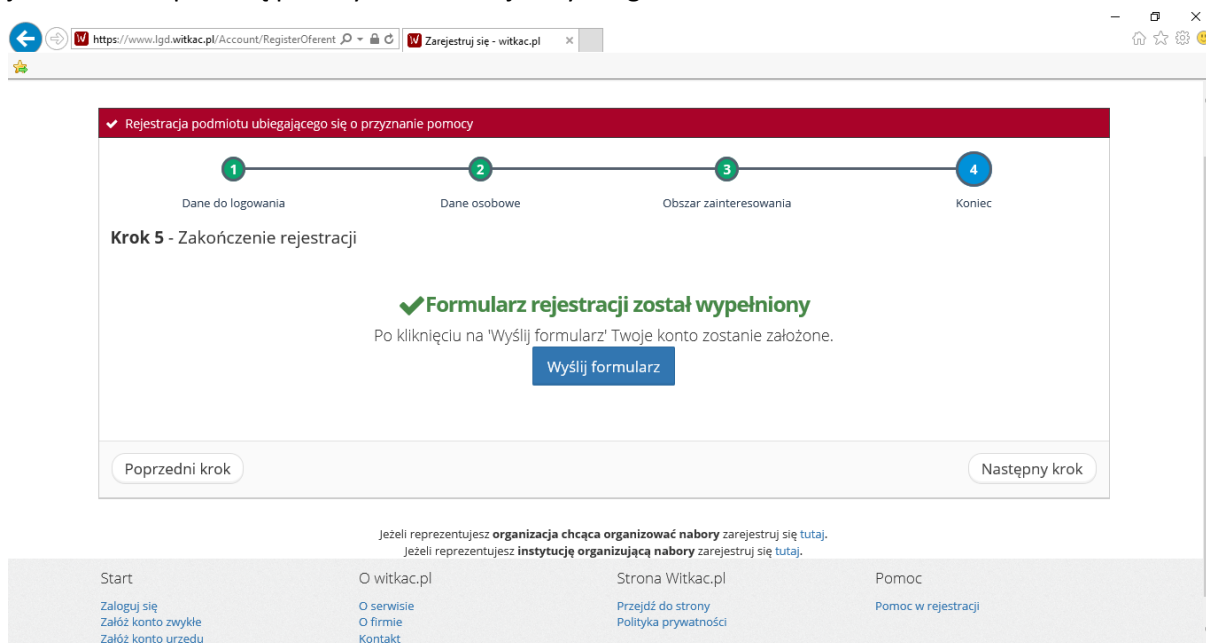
https://www.lgd.witkac.pl/Account/RegisterOferent
Zarejestruj się - witkac.pl

Rejestracja podmiotu ubiegającego się o przyznanie pomocy

1 Dane do logowania
2 Dane osobowe
3 Obszar zainteresowania
4 Koniec

**Krok 5** - Zakończenie rejestracji

Formularz rejestracji został wypełniony

Po kliknięciu na 'Wyślij formularz' Twoje konto zostanie założone.

Wyślij formularz

Poprzedni krok

Następny krok

Jeżeli reprezentujesz **organizacja chcąca organizować nabory** zarejestruj się tutaj.
Jeżeli reprezentujesz **instytucję organizującą nabory** zarejestruj się tutaj.

Start
Zaloguj się
Załóż konto zwykłe
Załóż konto urzędu

O witkac.pl
O serwisie
O firmie
Kontakt

Strona Witkac.pl
Przejdź do strony
Polityka prywatności

Pomoc
Pomoc w rejestracji